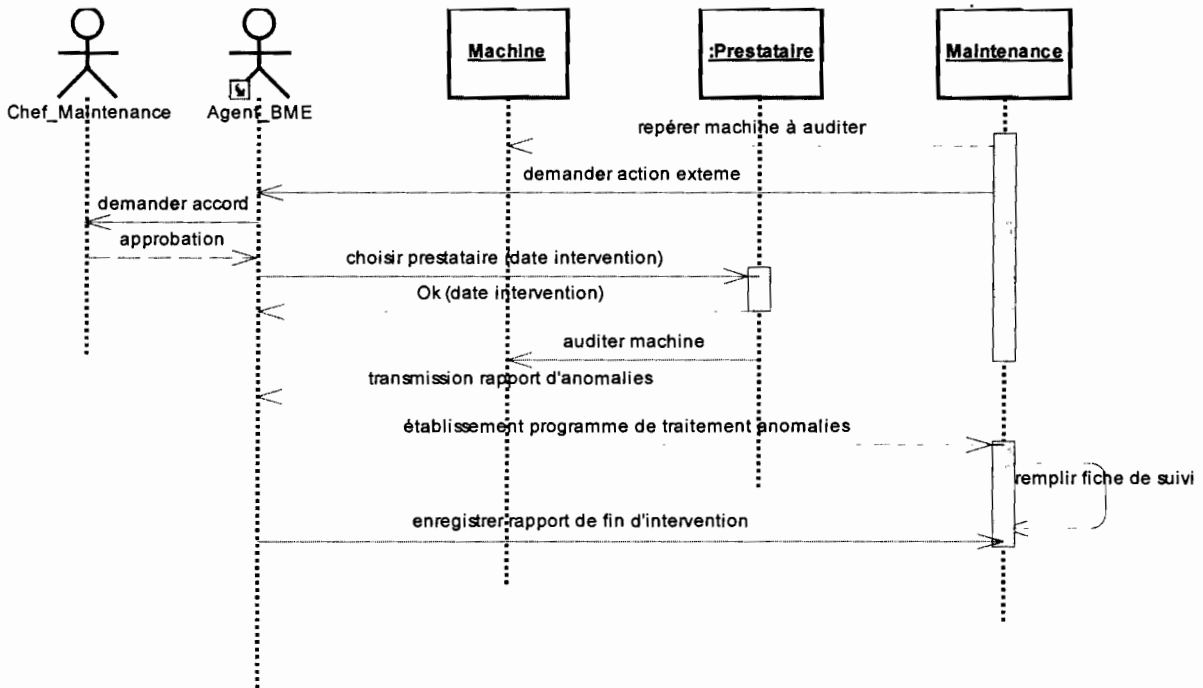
Chef_Maintenance

Agent_BME

Machine

:Prestataire

Maintenance

repérer machine à auditer

demander action exteme

demander accord

approbation

choisir prestataire (date intervention)

Ok (date intervention)

auditer machine

transmission rapport d'anomalies

établissement programme de traitement anomalies

remplir fiche de suivi

enregistrer rapport de fin d'intervention